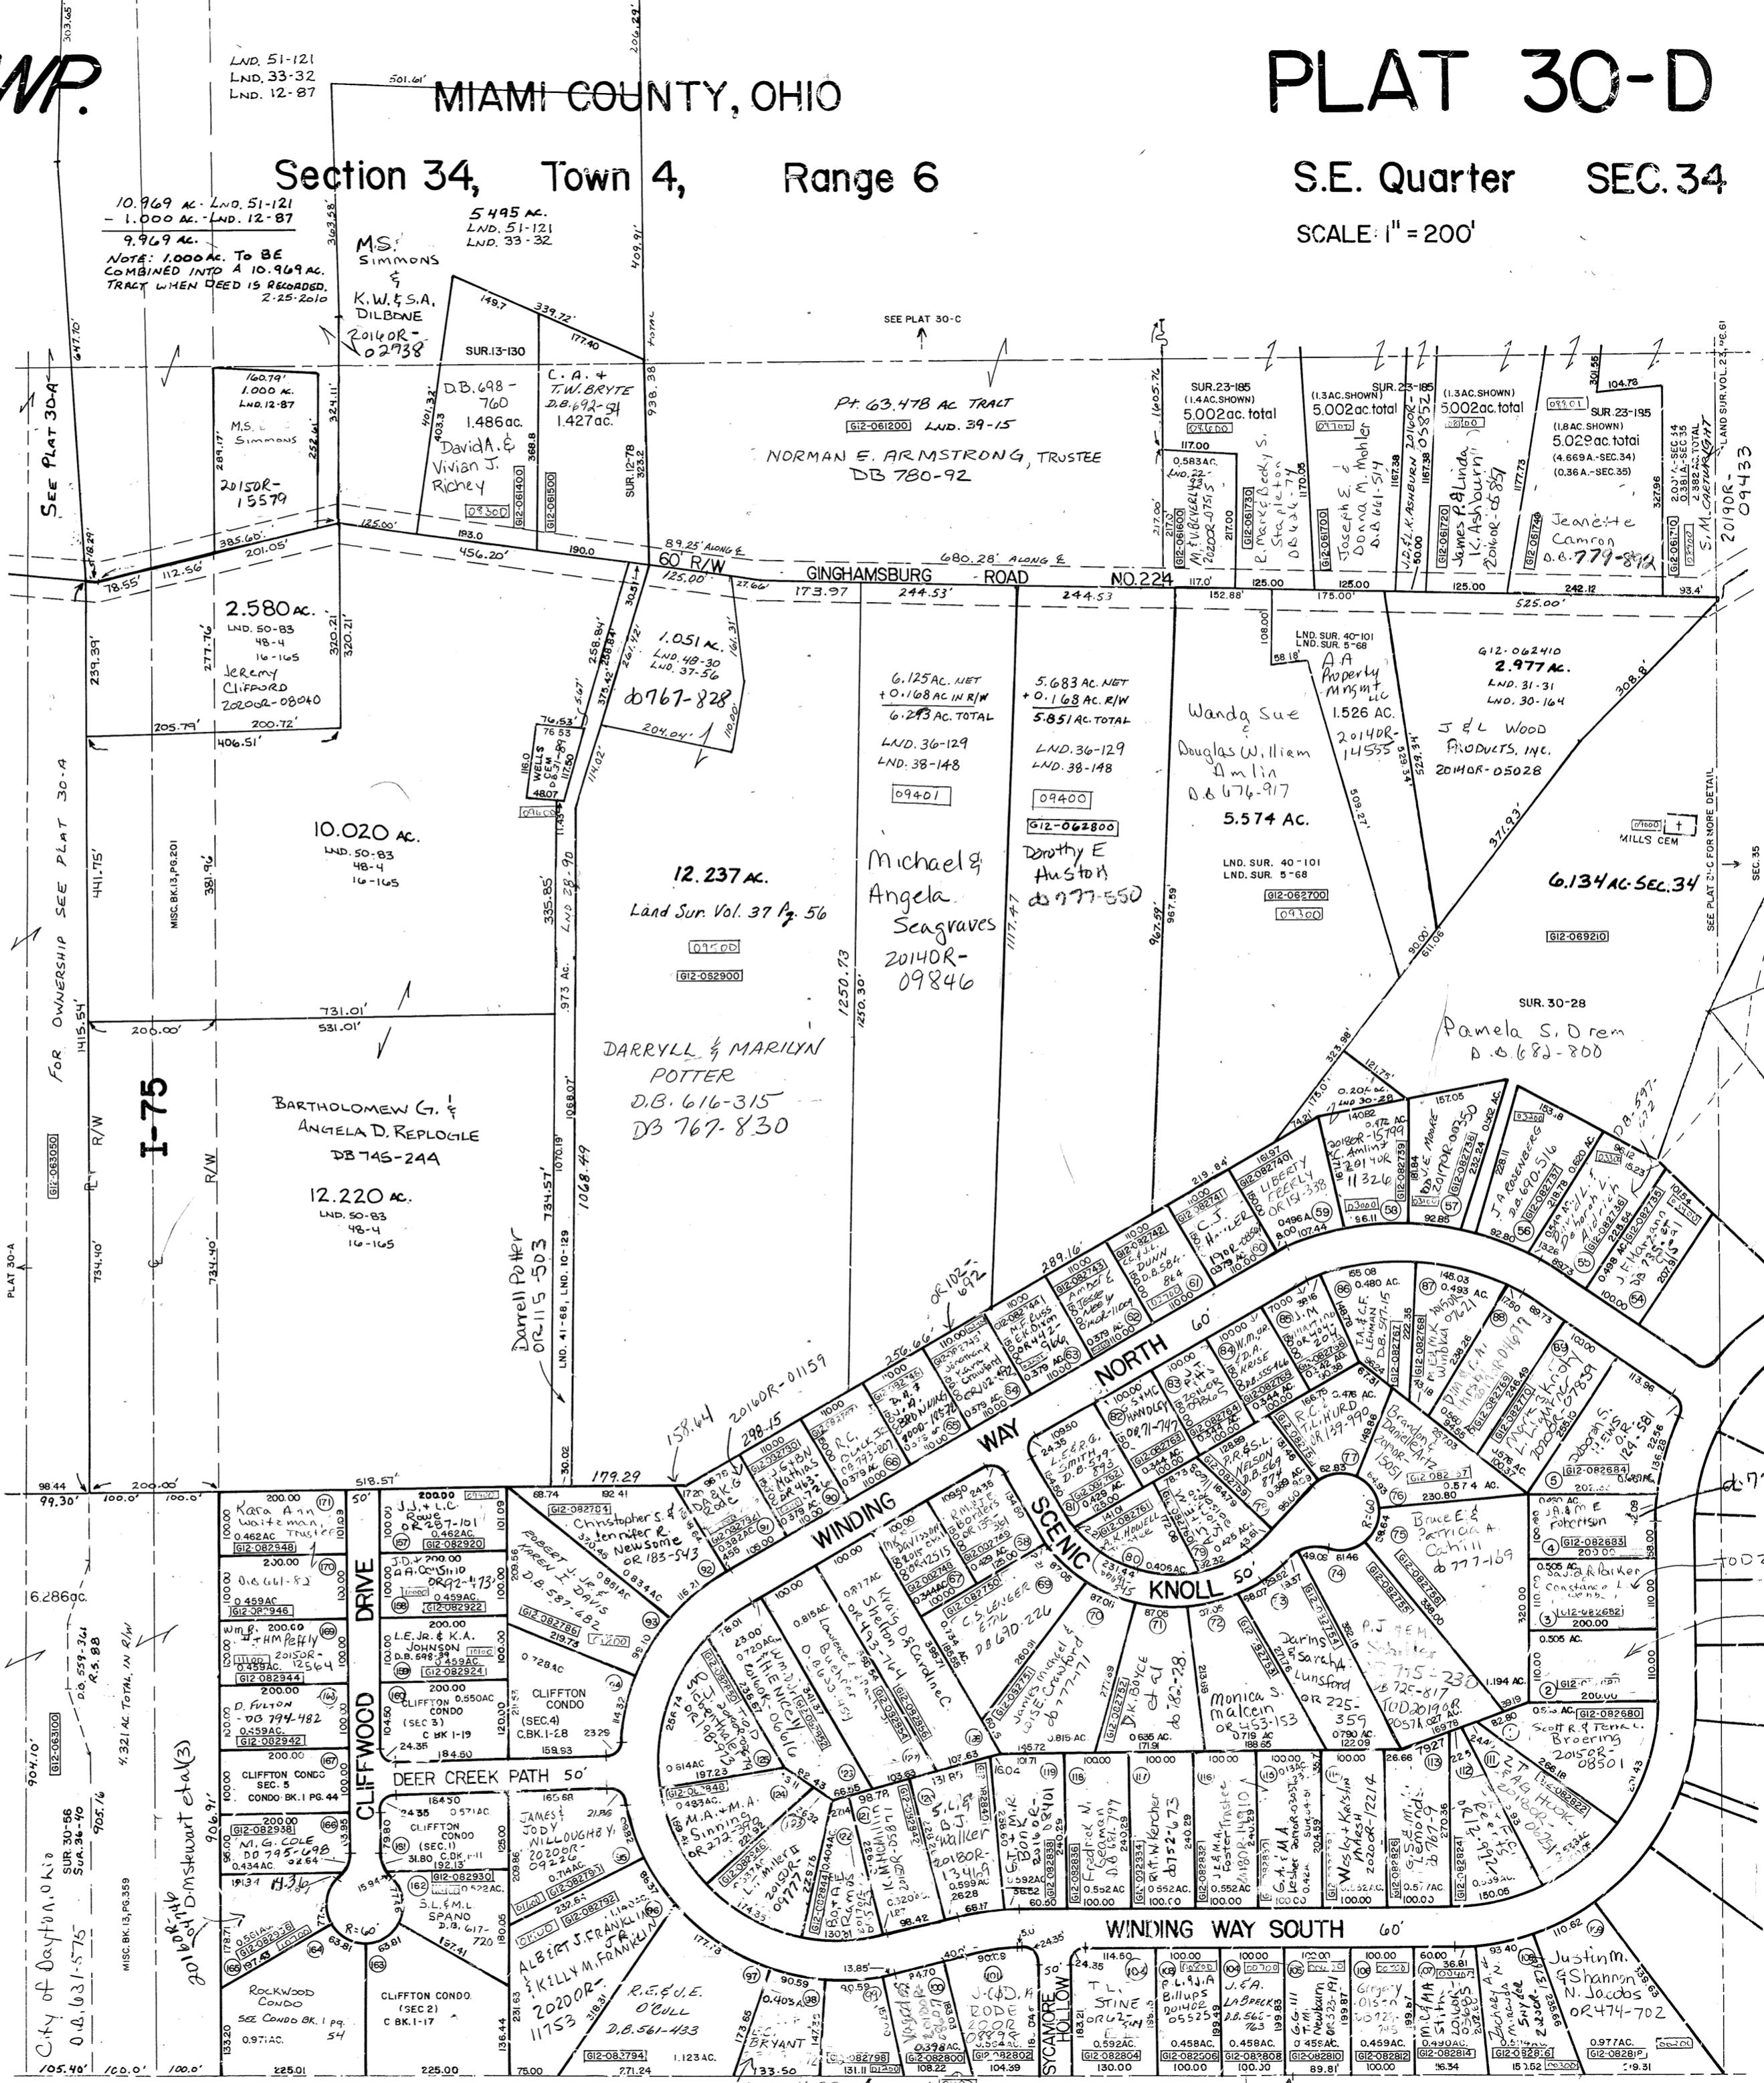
WP.

LND. 51-121
LND. 33-32
LND. 12-87

MIAMI COUNTY, OHIO

PLAT 30-D

Section 34, Town 4, Range 6

S.E. Quarter SEC. 34

SCALE 1" = 200'

10.969 AC. - LND. 51-121
- 1.000 AC. - LND. 12-87
9.969 AC.
NOTE: 1.000 AC. TO BE COMBINED INTO A 10.969 AC. TRACT WHEN DEED IS RECORDED. 2-25-2010

5.495 AC.
LND. 51-121
LND. 33-32

M.S. SIMMONS & K.W. & S.A. DILBONE 2016OR-02938

SEE PLAT 30-C

SEE PLAT 30-A

1.000 AC. LND. 12-87
M.S. Simmons
2015OR-15579

D.B. 698-760 1.486 ac.
David A. & Vivian J. Richey

C.A. & T.W. BRYTE D.B. 692-54 1.427 ac.

SUR. 13-130
SUR. 12-78

Pt. 63.478 AC TRACT
G12-061200 LND. 39-15
NORMAN E. ARMSTRONG, TRUSTEE DB 780-92

SUR. 23-185 (1.4 AC. SHOWN) 5.002 ac. total
(1.3 AC. SHOWN) 5.002 ac. total
SUR. 23-185 (1.3 AC. SHOWN) 5.002 ac. total
SUR. 23-185 (1.8 AC. SHOWN) 5.029 ac. total (4.669 A.-SEC. 34) (0.36 A.-SEC. 35)

0.583 AC. LND. 22-
M.J. & V.E. Vogel 2020OR-07515
R. Marie Becky S. Stapleton DB 636-719
Joseph W. & Donna M. Mohler D.B. 661-514
J.D. & L.K. ASHBURN 2016OR-05852
James P. & Linda K. Ashburn 2016OR-05851
Jeanette Camron D.B. 779-842
S.M. CRETHGRIGHT 2019OR-09433

60' R/W
GINGHAMSBURG ROAD NO. 224

2.580 AC. LND. 50-83 48-4 16-165 Jeremy Clifford 2020OR-08040

1.051 AC. LND. 48-30 LND. 37-56 DB 767-828

WELLS CEM

6.125 AC. NET + 0.168 AC IN R/W 6.293 AC. TOTAL LND. 36-129 LND. 38-148 09401
Michael & Angela Seagraves 2014OR-09846

5.683 AC. NET + 0.168 AC. R/W 5.851 AC. TOTAL LND. 36-129 LND. 38-148 09400 G12-062800
Dorothy E Huston DB 777-550

LND. SUR. 40-101 LND. SUR. 5-68
A.A. Property Mngmt LLC 1.526 AC. 2014OR-14555

Wanda Sue & Douglas William Amlin D.B. 676-917 5.574 AC.
LND. SUR. 40-101 LND. SUR. 5-68 G12-062700 09300

G12-062410 2.977 AC. LND. 31-31 LND. 30-164
J & L WOOD PRODUCTS, INC. 2014OR-05028

MILLS CEM
6.134 AC. SEC. 34
G12-069210
SEE PLAT 31-C FOR MORE DETAIL
SEC. 35

10.020 AC. LND. 50-83 48-4 16-165

12.237 AC. Land Sur. Vol. 37 Pg. 56 09500 G12-062900

DARRYLL & MARILYN POTTER D.B. 616-315 DB 767-830

SUR. 30-28
Pamela S. Drem D.B. 682-800

FOR OWNERSHIP SEE PLAT 30-A

I-75

BARTHOLOMEW G. & ANGELA D. REPLOGLE DB 745-244
12.220 AC. LND. 50-83 48-4 16-165

Darrell Potter OR 115-503
LND. 41-68, LND. 10-129

2016OR-01159

NORTH 60'
WINDING WAY
SCENIC KNOLL 50'
WINDING WAY SOUTH 60'
CLIFFWOOD DRIVE 50'
DEER CREEK PATH 50'
SYCAMORE HOLLOW

Kara Ann Waiteman, Trustee 0.462 AC. G12-082948
J.J. + L.C. Rowe OR 287-101 0.462 AC. G12-082920
D.B. 661-83 0.459 AC. G12-082946
J.D. & A.A. Consillo OR 92-473 0.459 AC. G12-082922
W.M.B. + H.M. Peffly 2015OR-12564 0.459 AC. G12-082944
L.E. JR. & K.A. JOHNSON D.B. 598-39 0.459 AC. G12-082924
D. FULTON DB 794-482 0.459 AC. G12-082942
CLIFFTON CONDO (SEC 3) C BK 1-19
CLIFFTON CONDO (SEC. 4) C. BK. 1-28
CLIFFTON CONDO SEC. 5 CONDO BK. 1 PG. 44
M.G. COLE DB 795-698 0.434 AC.
CLIFFTON CONDO (SEC. 1) C.BK. 1-11
S.L. & M.L. SPANO D.B. 617-720
ROCKWOOD CONDO SEE CONDO BK. 1 pg. 54 0.97 AC.
CLIFFTON CONDO (SEC 2) C BK. 1-17
ROBERT H. JR. & KAREN H. DAVIS D.B. 587-682
Christopher S. & Jennifer R. Newsome OR 183-543
James & Jody Willoughby 2020OR-09220
ALBERT J. FRANKLIN JR. & KELLY M. FRANKLIN 2020OR-11753
R.E. & J.E. O'CULL D.B. 561-433
M.A. + M.A. Sinning OR 273-392
Bob & Amy Ramos
K.M. Miller
S.L. & B.J. Walker 2018OR-13469
G.T. & M.R. Boone
Fredrick N. Seaman D.B. 681-797
R.H. Kercher DB 752-673
Westy & Katelin 2021OR-12214
J.E. & M.J. Edmonds DB 707-9
C.S. LENGER DB 690-226
James Michael & Louise Crawford DB 777-171
D.K. Boyce DB 782-28
Monica S. Malcein OR 453-153
Darins & Sarah Lunsford OR 225-359
P.J. & E.M. Schilter DB 715-230
Bruce E. & Patricia A. Cahill DB 777-169
Scott R. & Terra L. Broering 2015OR-08501
J.A. & M.E. Patterson G12-082683
Sarah Parker & Constance L. ...
Brandon & Danielle Artz
C.J. Hiller
LIBERTY FEEFLY OR 151-338
J.A. ROSENBERG DB 690-516
Deborah S. ... OR 124-581
T.L. STINE
P.L. & J.A. Billups 2010OR-05525
J. & A. LABRECKS D.B. 566-763
Gregory ...
Justin M. & Shannon N. Jacobs OR 474-702
BRYANT

City of Dayton, Ohio D.B. 631-575
SUR. 30-56 SUR. 36-40
4.321 AC TOTAL IN R/W
6.286 ac.
2016OR-00146 D.M. Stewart et al (3)
MISC. BK. 13, PG. 359
MISC. BK. 13, PG. 201
PLAT 30-A
R/W